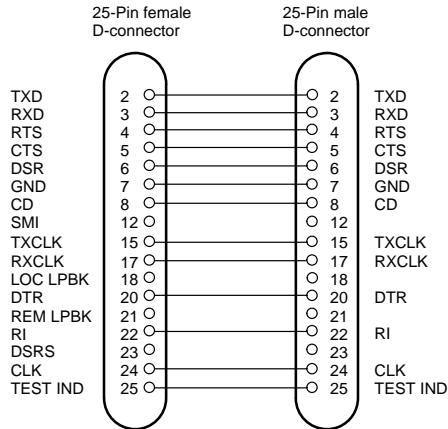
25-Pin female D-connector

25-Pin male D-connector

| | | | |
|---|---|---|---|
| TXD | 2 | 2 | TXD |
| RXD | 3 | 3 | RXD |
| RTS | 4 | 4 | RTS |
| CTS | 5 | 5 | CTS |
| DSR | 6 | 6 | DSR |
| GND | 7 | 7 | GND |
| CD | 8 | 8 | CD |
| SMI | 12 | 12 | |
| TXCLK | 15 | 15 | TXCLK |
| RXCLK | 17 | 17 | RXCLK |
| LOC LPBK | 18 | 18 | |
| DTR | 20 | 20 | DTR |
| REM LPBK | 21 | 21 | |
| RI | 22 | 22 | RI |
| DSRS | 23 | 23 | |
| CLK | 24 | 24 | CLK |
| TEST IND | 25 | 25 | TEST IND |